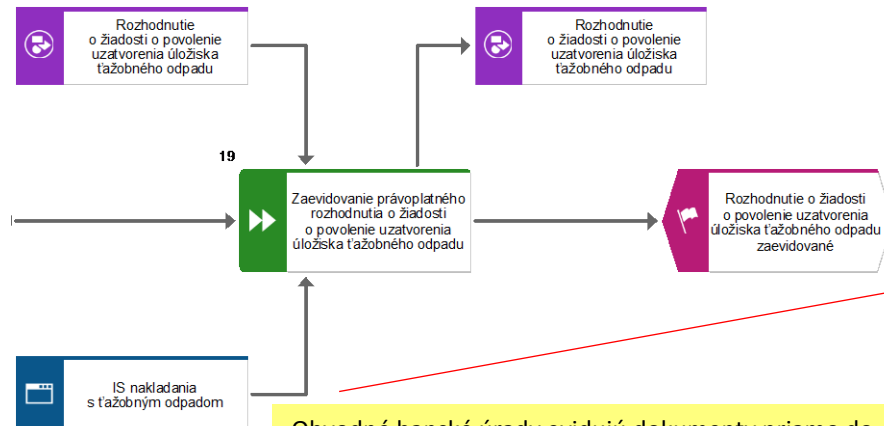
Rozhodnutie o žiadosti o povolenie uzatvorenia úložiska ťažobného odpadu

Rozhodnutie o žiadosti o povolenie uzatvorenia úložiska ťažobného odpadu

19

Zaevidovanie právoplatného rozhodnutia o žiadosti o povolenie uzatvorenia úložiska ťažobného odpadu

Rozhodnutie o žiadosti o povolenie uzatvorenia úložiska ťažobného odpadu zaevidované

IS nakladania s ťažobným odpadom

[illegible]